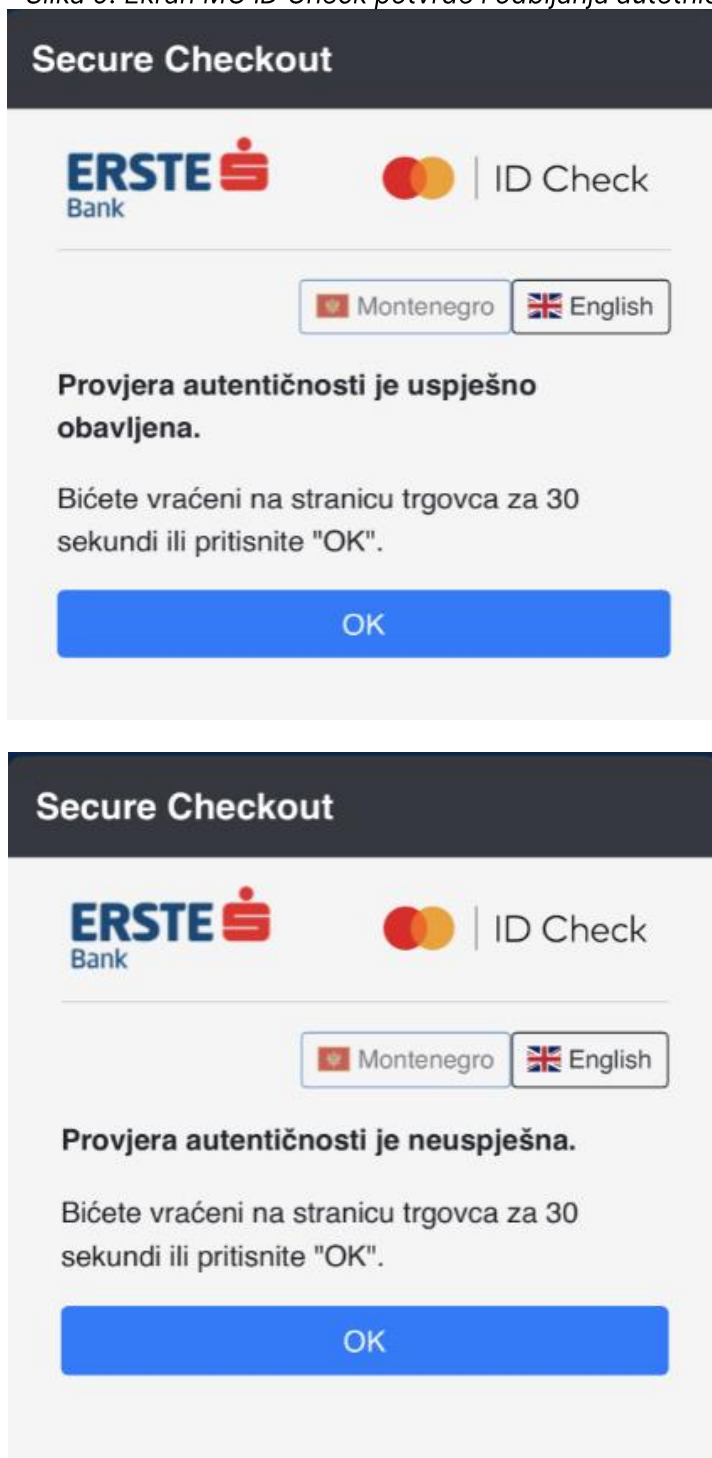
Slika 5: Ekran MC ID Check potvrde i odbijanja autentik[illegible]

Secure Checkout

ERSTE Bank

ID Check

Montenegro | English

Provjera autentičnosti je uspješno obavljena.

Bićete vraćeni na stranicu trgovca za 30 sekundi ili pritisnite "OK".

OK

Secure Checkout

ERSTE Bank

ID Check

Montenegro | English

Provjera autentičnosti je neuspješna.

Bićete vraćeni na stranicu trgovca za 30 sekundi ili pritisnite "OK".

OK